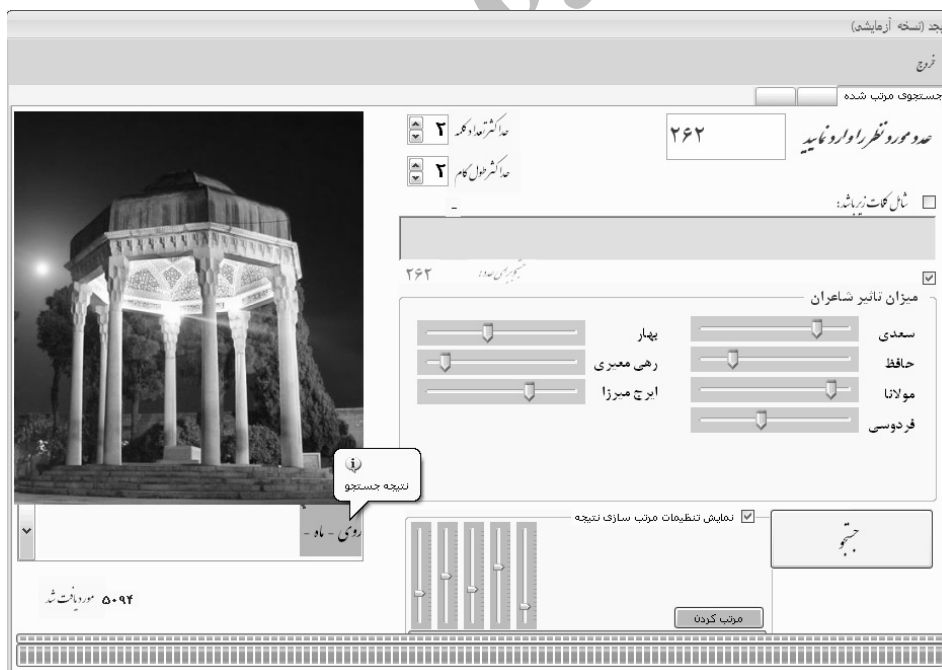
جد (نسخه آزمایشی)
خروج
جستجوی مرتب شده

عدد مورد نظر را وارد نمایید ۲۶۲
حداکثر تعداد کلمه ۲
حداکثر طول کام ۲
شامل کلمات زیر باشد:
۲۶۲ جستجو بر اساس عدد

میزان تاثیر شاعران
سعدی
حافظ
مولانا
فردوسی
بهار
رهی معیری
ایرج میرزا

نتیجه جستجو
روی - ماه -

نمایش تنظیمات مرتب سازی نتیجه
جستجو
مرتب کردن
۵۰۹۴ مورد یافت شد